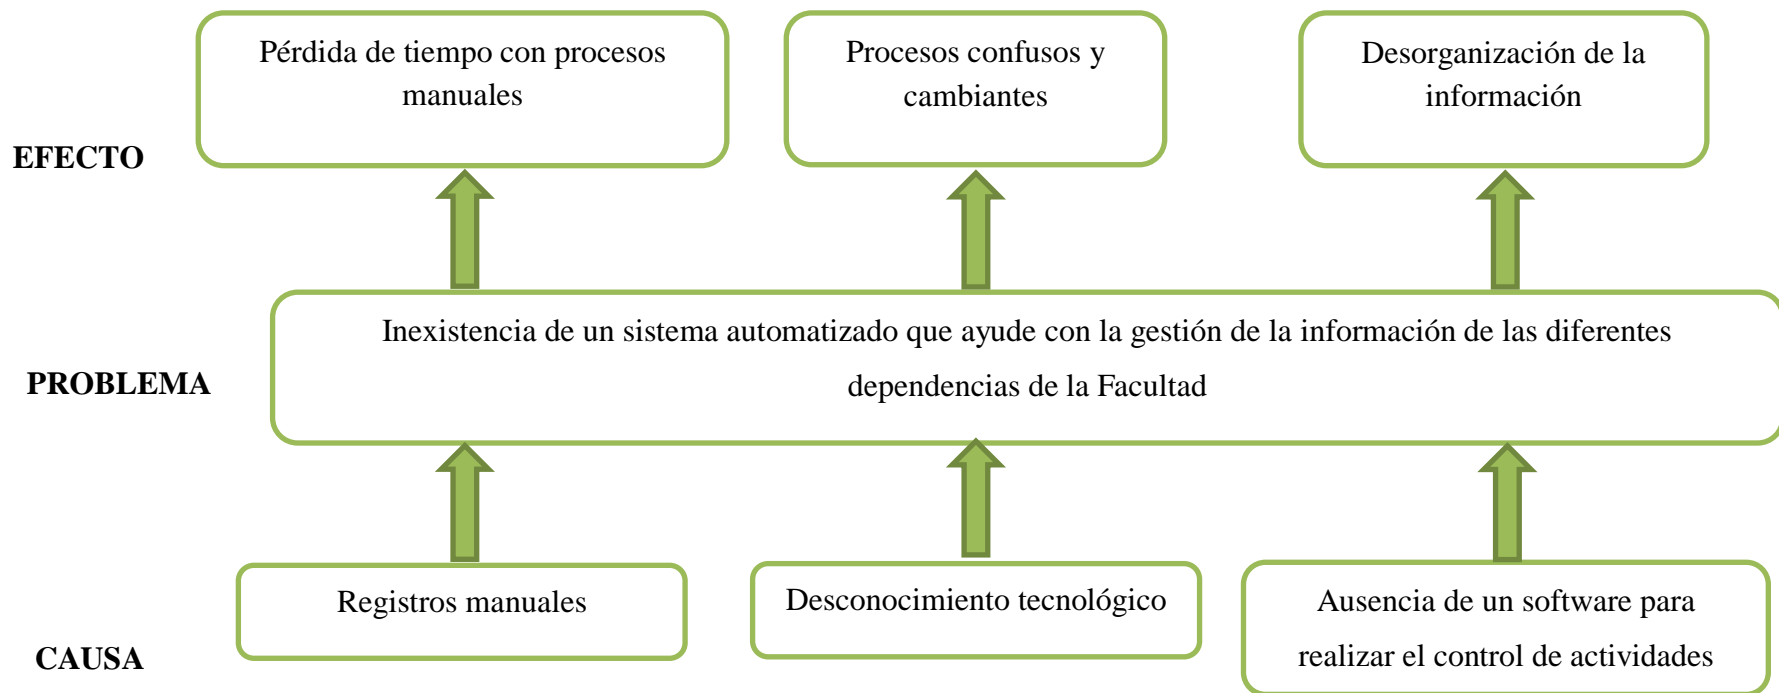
Pérdida de tiempo con procesos manuales

Procesos confusos y cambiantes

Desorganización de la información

EFECTO

PROBLEMA

Inexistencia de un sistema automatizado que ayude con la gestión de la información de las diferentes dependencias de la Facultad

Registros manuales

Desconocimiento tecnológico

Ausencia de un software para realizar el control de actividades

CAUSA